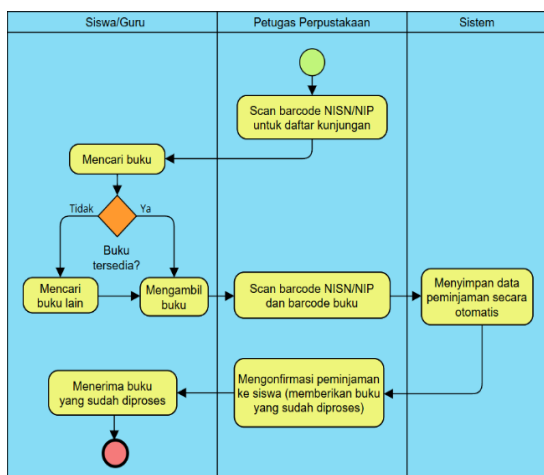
Siswa/Guru

Petugas Perpustakaan

Sistem

Scan barcode NISN/NIP untuk daftar kunjungan

Mencari buku

Tidak

Ya

Buku tersedia?

Mencari buku lain

Mengambil buku

Scan barcode NISN/NIP dan barcode buku

Menyimpan data peminjaman secara otomatis

Mengonfirmasi peminjaman ke siswa (memberikan buku yang sudah diproses)

Menerima buku yang sudah diproses